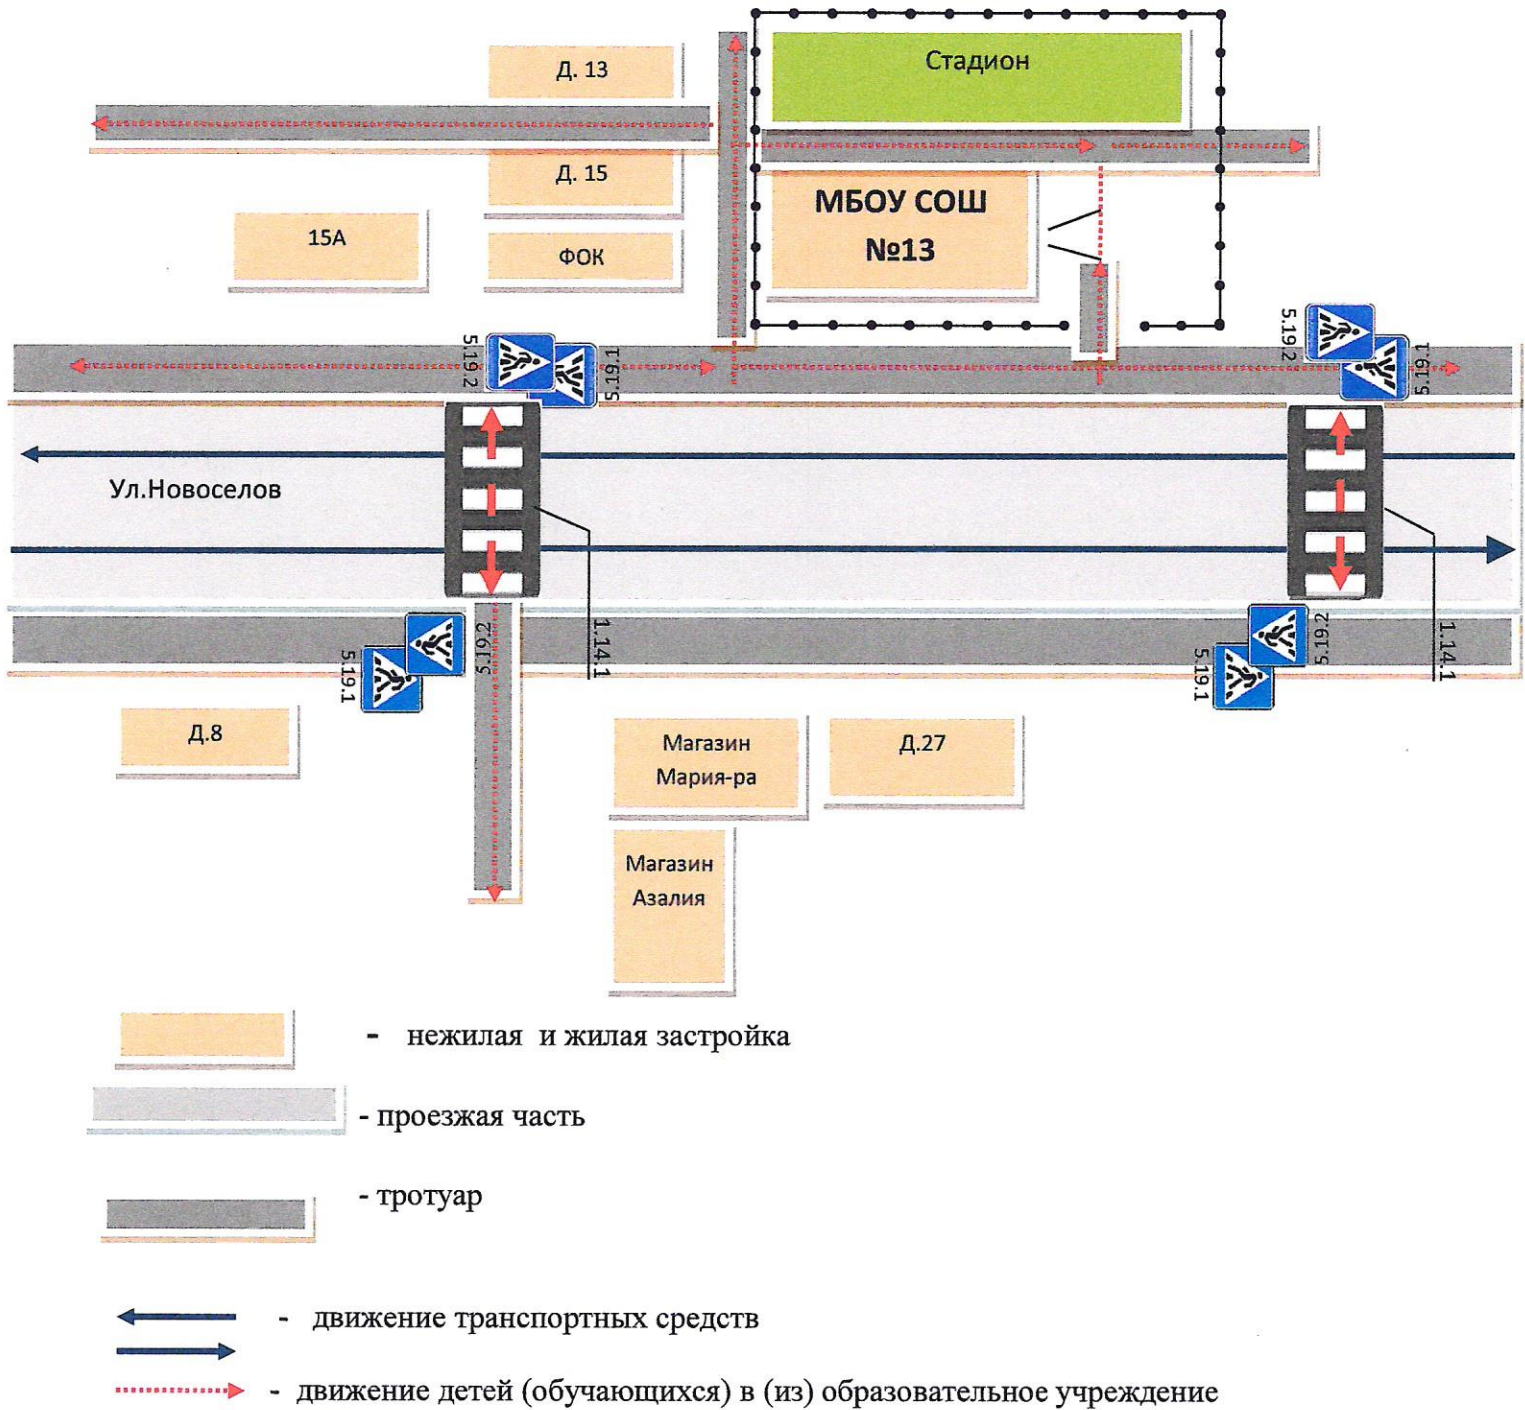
Д. 13

Стадион

Д. 15

МБОУ СОШ №13

15А

ФОК

5.19.2

5.19.1

5.19.2

5.19.1

Ул.Новоселов

5.19.1

5.19.2

1.14.1

5.19.2

5.19.1

1.14.1

Д.8

Магазин Мария-ра

Д.27

Магазин Азалия

- нежилая и жилая застройка

- проезжая часть

- тротуар

- движение транспортных средств

- движение детей (обучающихся) в (из) образовательное учреждение